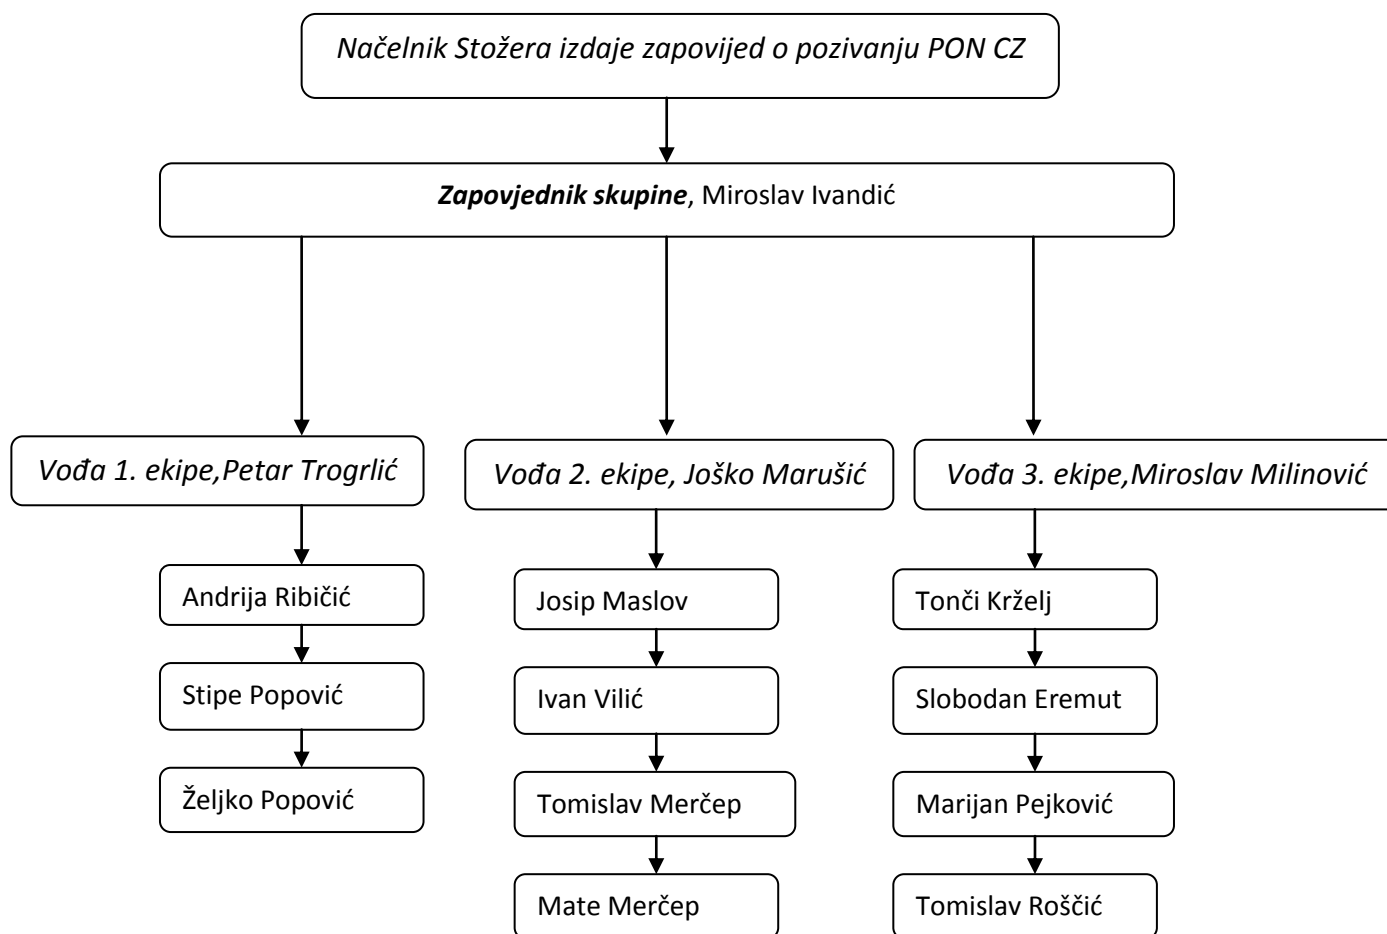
Načelnik Stožera izdaje zapovijed o pozivanju PON CZ

**Zapovjednik skupine**, Miroslav Ivandić

Vođa 1. ekipe,Petar Trogrlić

Andrija Ribičić

Stipe Popović

Željko Popović

Vođa 2. ekipe, Joško Marušić

Josip Maslov

Ivan Vilić

Tomislav Merčep

Mate Merčep

Vođa 3. ekipe,Miroslav Milinović

Tonči Krželj

Slobodan Eremut

Marijan Pejković

Tomislav Roščić